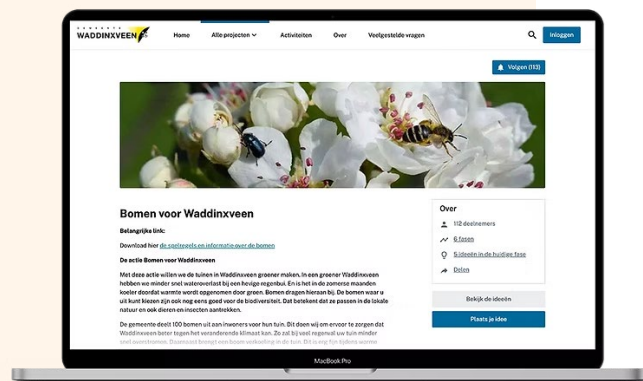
GEMEENTE WADDINXVEEN

Home
Alle projecten
Activiteiten
Over
Veelgestelde vragen
Inloggen

Volgen (113)

Bomen voor Waddinxveen

Belangrijke link:

Download hier de spelregels en informatie over de bomen

De actie Bomen voor Waddinxveen

Met deze actie willen we de tuinen in Waddinxveen groener maken. In een groener Waddinxveen hebben we minder snel wateroverlast bij een hevige regenbui. En is het in de zomerse maanden koeler doordat warmte wordt opgenomen door groen. Bomen dragen hieraan bij. De bomen waar u uit kunt kiezen zijn ook nog eens goed voor de biodiversiteit. Dat betekent dat ze passen in de lokale natuur en ook dieren en insecten aantrekken.

De gemeente deelt 100 bomen uit aan inwoners voor hun tuin. Dit doen wij om ervoor te zorgen dat Waddinxveen beter tegen het veranderende klimaat kan. Zo zal bij veel regenval uw tuin minder snel overstromen. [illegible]

Over
112 deelnemers
6 fases
5 ideeën in de huidige fase
Delen

Bekijk de ideeën
Plaats je idee

MacBook Pro